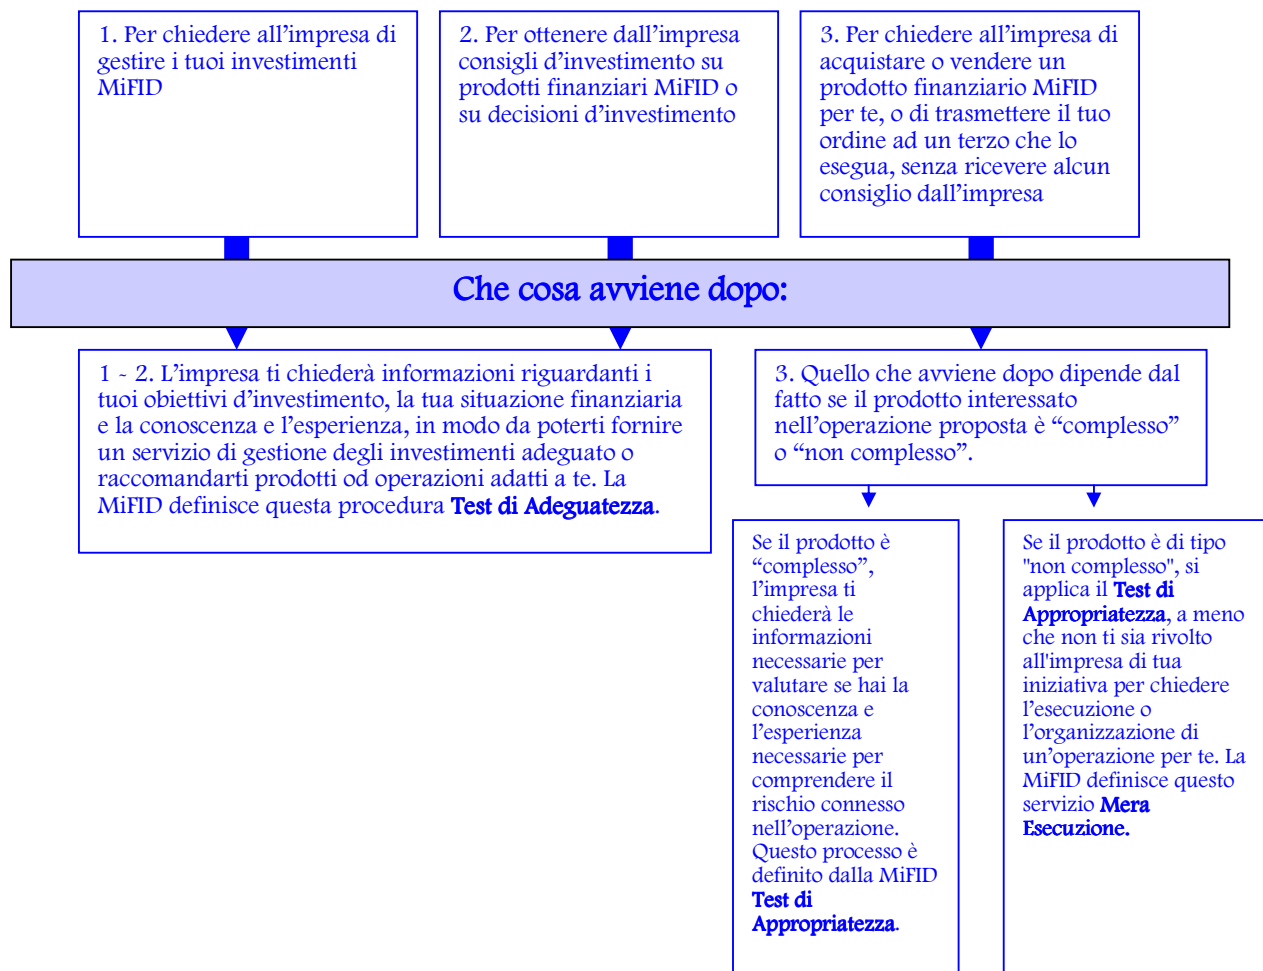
1. Per chiedere all’impresa di gestire i tuoi investimenti MiFID

2. Per ottenere dall’impresa consigli d’investimento su prodotti finanziari MiFID o su decisioni d’investimento

3. Per chiedere all’impresa di acquistare o vendere un prodotto finanziario MiFID per te, o di trasmettere il tuo ordine ad un terzo che lo esegua, senza ricevere alcun consiglio dall’impresa

Che cosa avviene dopo:

1 - 2. L’impresa ti chiederà informazioni riguardanti i tuoi obiettivi d’investimento, la tua situazione finanziaria e la conoscenza e l’esperienza, in modo da poterti fornire un servizio di gestione degli investimenti adeguato o raccomandarti prodotti od operazioni adatti a te. La MiFID definisce questa procedura **Test di Adeguatezza**.

3. Quello che avviene dopo dipende dal fatto se il prodotto interessato nell’operazione proposta è “complesso” o “non complesso”.

Se il prodotto è “complesso”, l’impresa ti chiederà le informazioni necessarie per valutare se hai la conoscenza e l’esperienza necessarie per comprendere il rischio connesso nell’operazione. Questo processo è definito dalla MiFID **Test di Appropriatezza**.

Se il prodotto è di tipo "non complesso", si applica il **Test di Appropriatezza**, a meno che non ti sia rivolto all'impresa di tua iniziativa per chiedere l’esecuzione o l’organizzazione di un’operazione per te. La MiFID definisce questo servizio **Mera Esecuzione.**